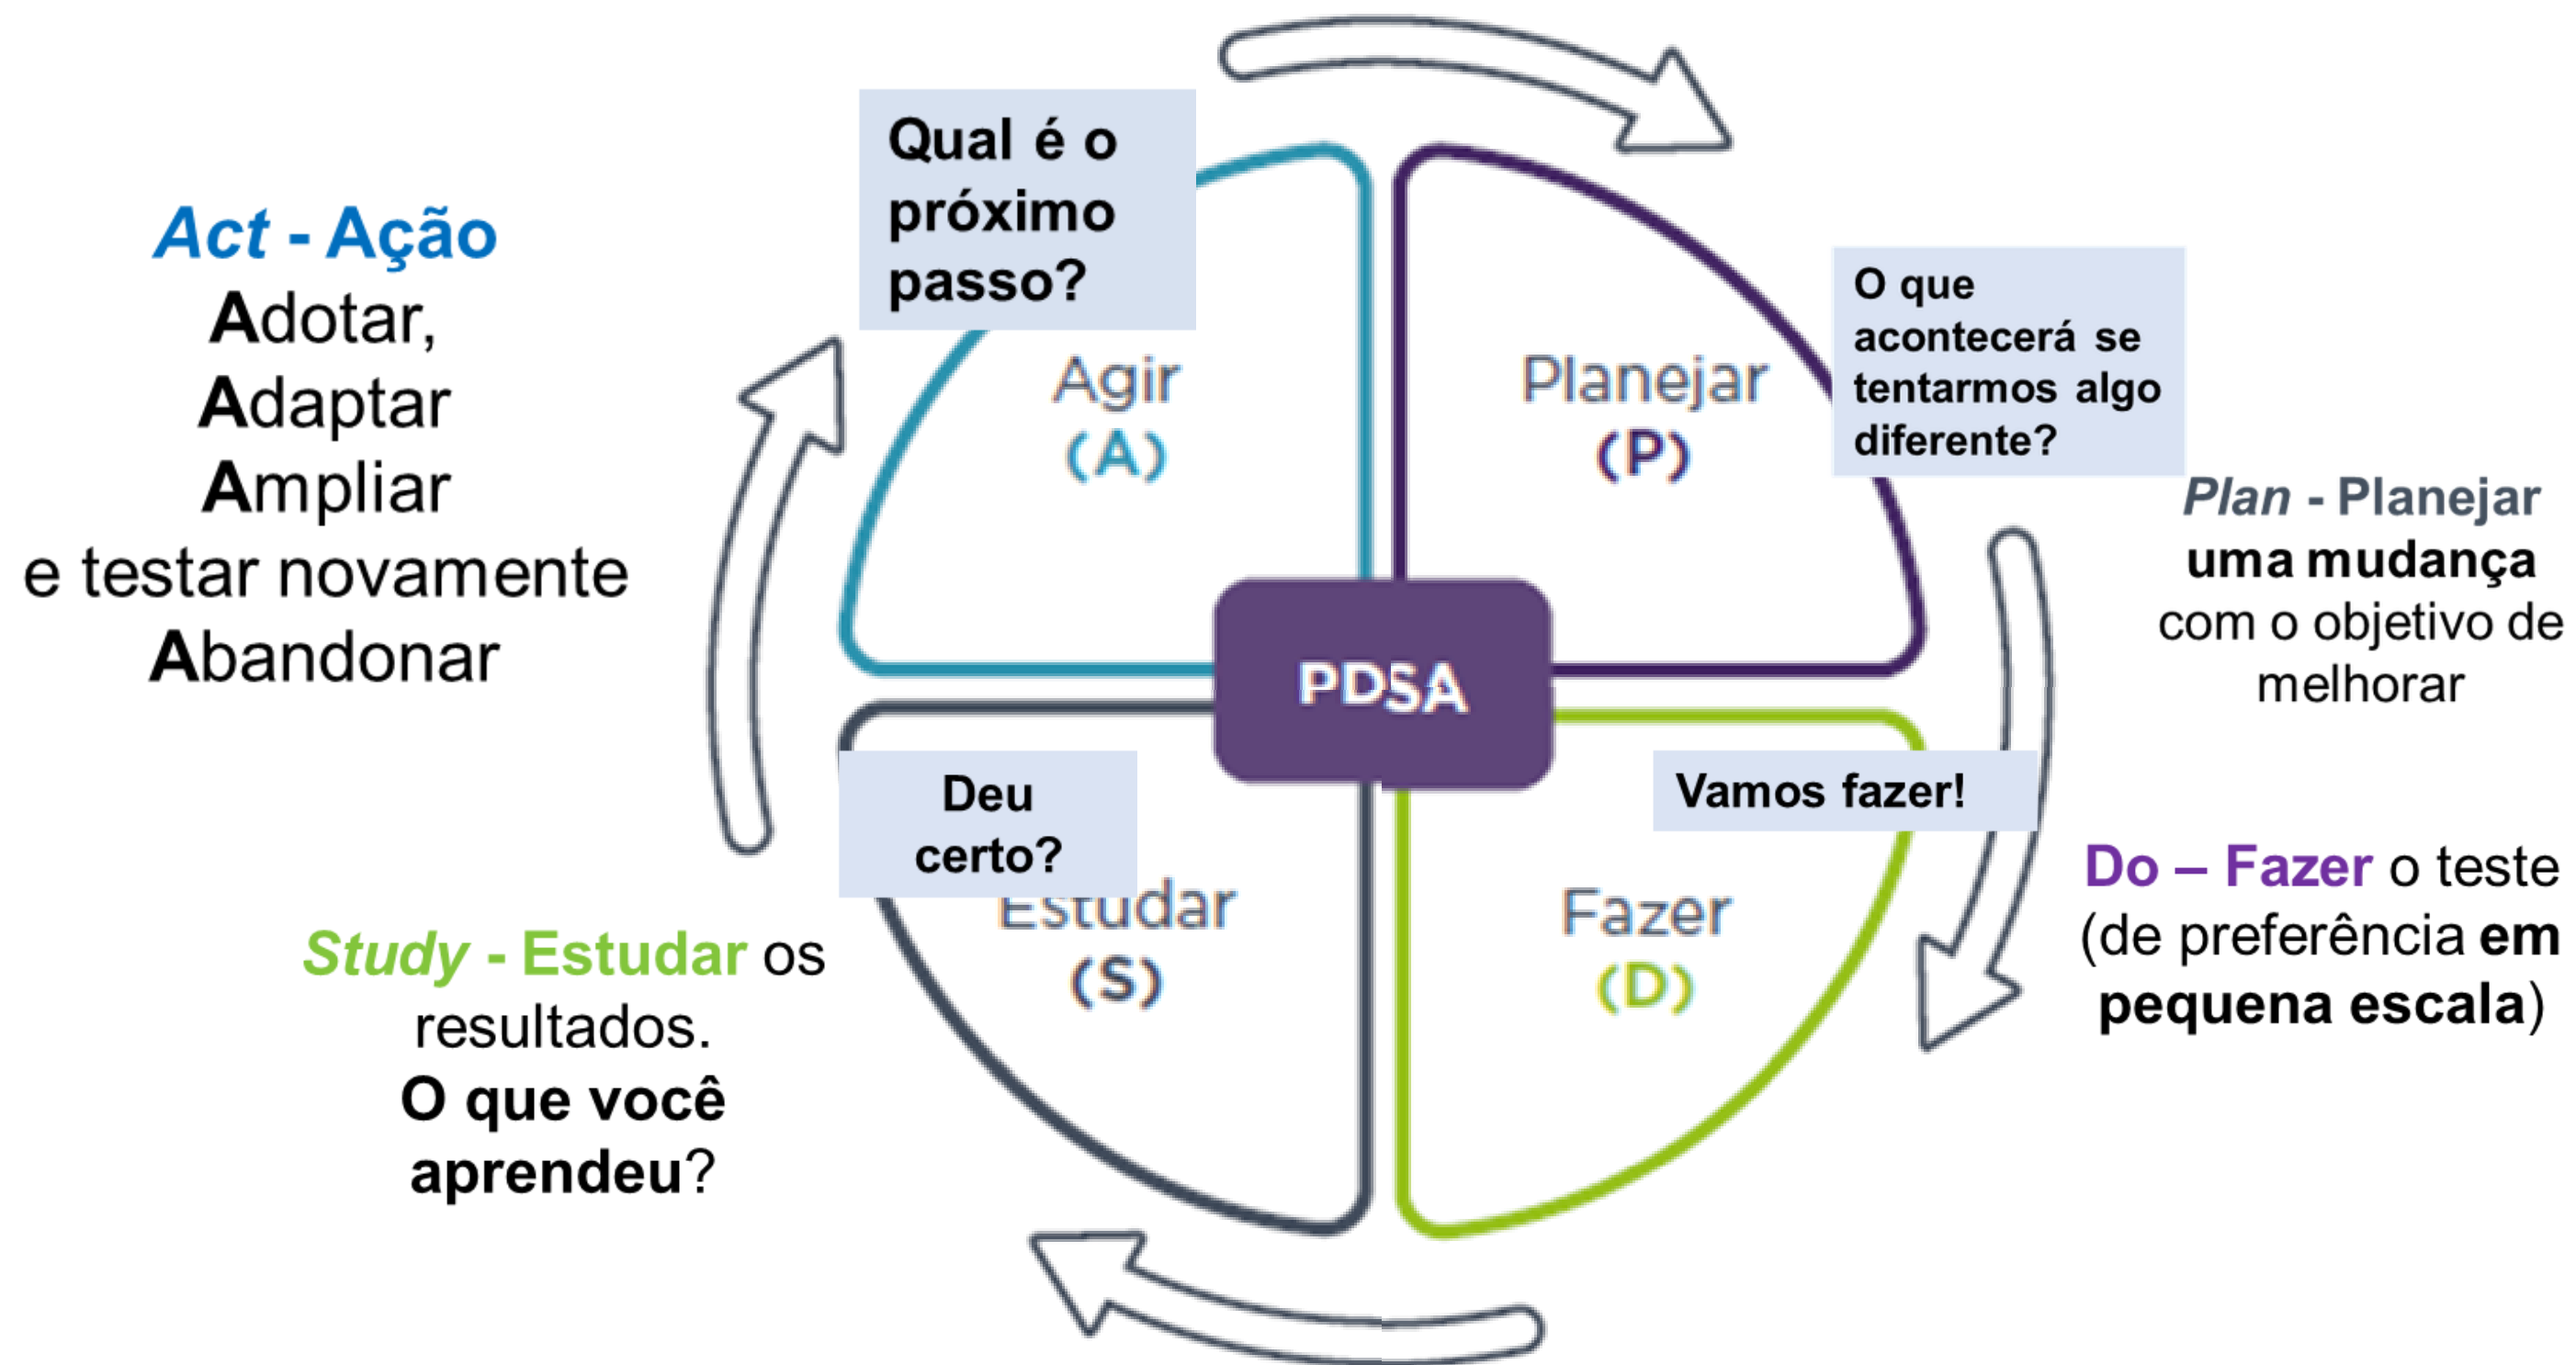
Act - Ação
Adotar,
Adaptar
Ampliar
e testar novamente
Abandonar

Qual é o próximo passo?

Agir
(A)

Planejar
(P)

O que acontecerá se tentarmos algo diferente?

Plan - Planejar uma mudança com o objetivo de melhorar

PDSA

Deu certo?

Estudar
(S)

Vamos fazer!

Fazer
(D)

Do – Fazer o teste (de preferência em pequena escala)

Study - Estudar os resultados.
O que você aprendeu?